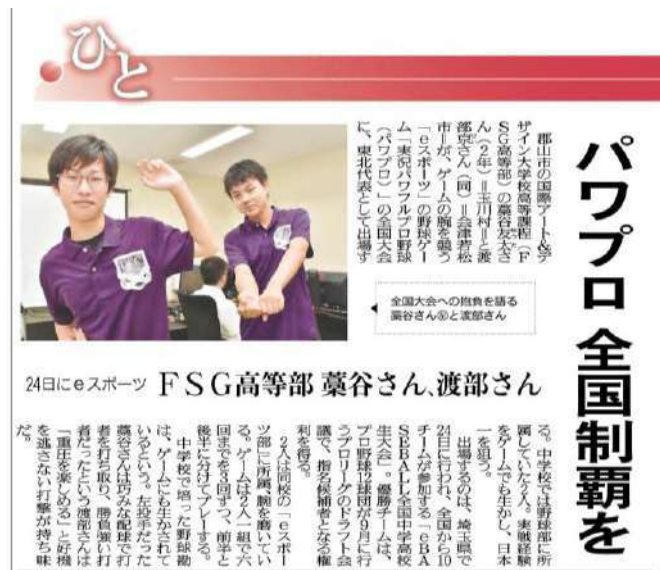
ひと

パワプロ全国制覇を

24日にeスポーツ FSG高等部 藁谷さん、渡部さん

郡山市の国際アート&デザイン大学校高等課程(FSG高等部)の藁谷友太さん(2年)=玉川村=と渡部宏哉さん(同)=会津若松市=が、ゲームの腕を競う「eスポーツ」の野球ゲーム「実況パワフルプロ野球(パワプロ)」の全国大会に、東北代表として出場する。中学校では野球部に所属していた2人。実戦経験をゲームで生かし、日本一を狙う。

出場するのは、埼玉県で24日に行われ、全国から10チームが参加する「eBASEBALL全国中学高校生大会」。優勝チームは、プロ野球12球団が9月に行うプロリーグのドラフト会議で、指名候補者となる権利を得る。

2人は同校の「eスポーツ部」に所属し腕を磨いている。ゲームは2人一組で六回までを1回ずつ、前半と後半に分けてプレーする。

中学校で培った野球勘は、ゲームにも生かされているという。左投手だった藁谷さんは巧みな配球で打者を打ち取り、勝負強い打者だった渡部さんは「重圧を楽しめる」と好機を逃さない打撃が持ち味だ。

全国大会への抱負を語る藁谷さん㊧と渡部さん